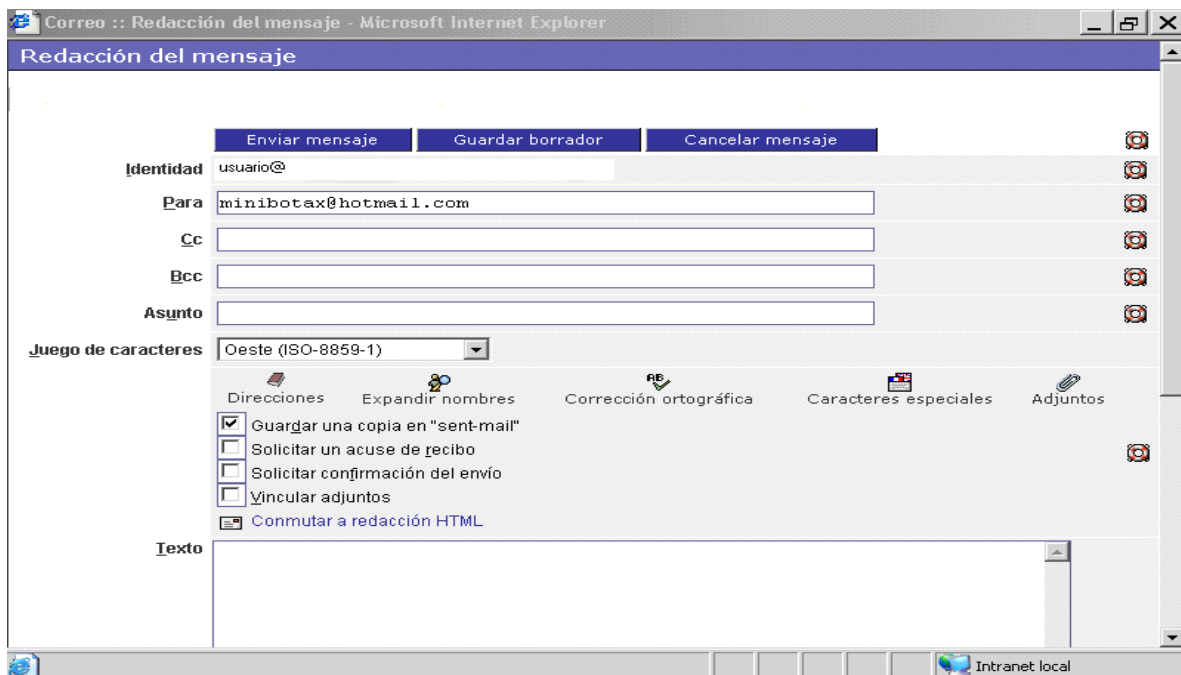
Correo :: Redacción del mensaje - Microsoft Internet Explorer

Redacción del mensaje

Enviar mensaje | Guardar borrador | Cancelar mensaje

Identidad usuario@

Para minibotax@hotmail.com

Cc

Bcc

Asunto

Juego de caracteres Oeste (ISO-8859-1)

Direcciones Expandir nombres Corrección ortográfica Caracteres especiales Adjuntos

Guardar una copia en "sent-mail"

Solicitar un acuse de recibo

Solicitar confirmación del envío

Vincular adjuntos

Conmutar a redacción HTML

Texto

Intranet local